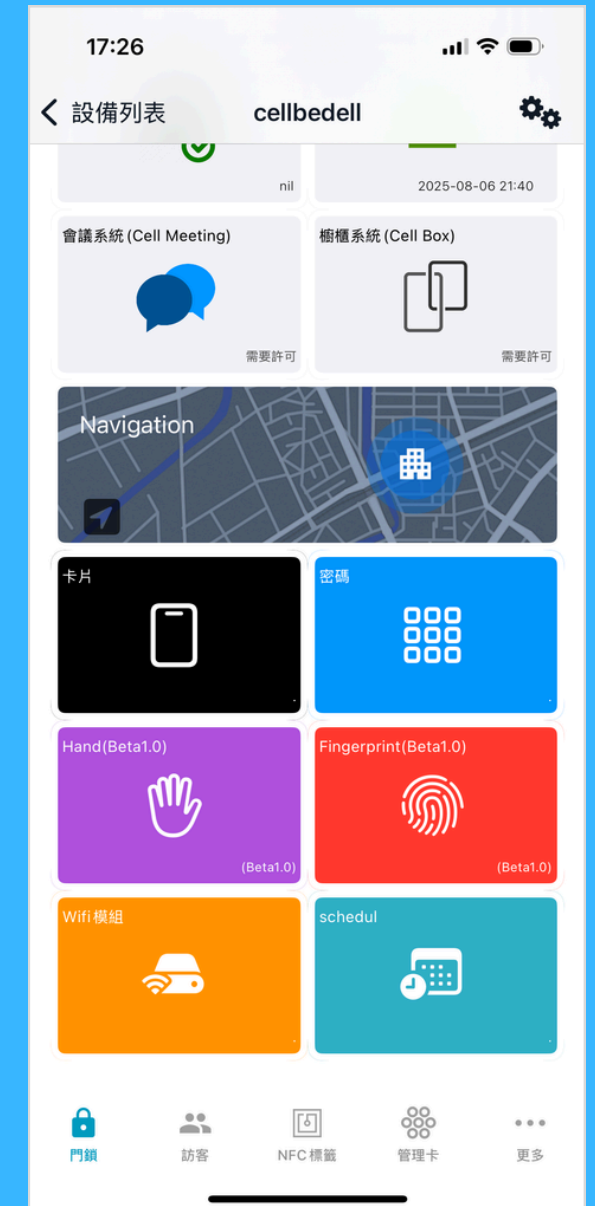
17:26

設備列表 cellbedell

nil

2025-08-06 21:40

會議系統 (Cell Meeting)

需要許可

櫥櫃系統 (Cell Box)

需要許可

Navigation

卡片

密碼

Hand(Beta1.0)

(Beta1.0)

Fingerprint(Beta1.0)

(Beta1.0)

Wifi 模組

schedul

門鎖 訪客 NFC 標籤 管理卡 更多